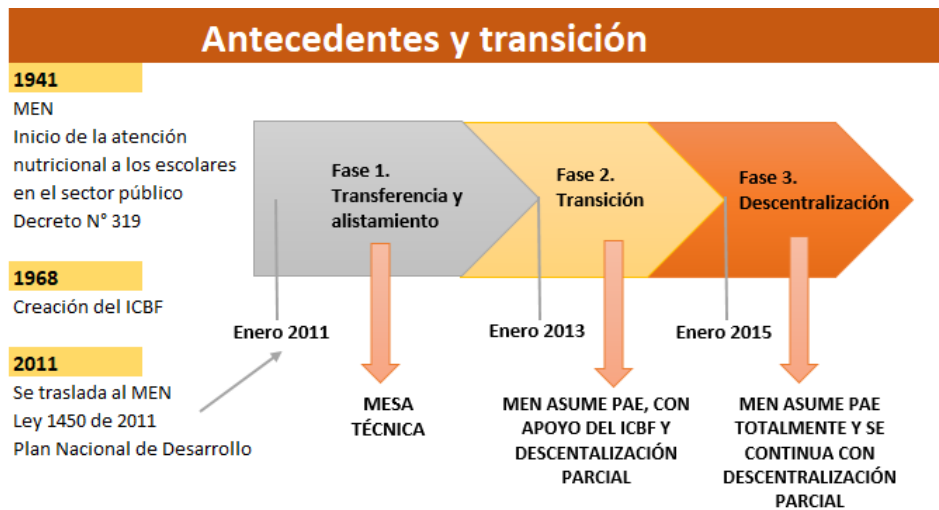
Antecedentes y transición

1941
MEN
Inicio de la atención nutricional a los escolares en el sector público
Decreto N° 319

1968
Creación del ICBF

2011
Se traslada al MEN
Ley 1450 de 2011
Plan Nacional de Desarrollo

Fase 1.
Transferencia y alistamiento

Fase 2.
Transición

Fase 3.
Descentralización

Enero 2011

Enero 2013

Enero 2015

MESA TÉCNICA

MEN ASUME PAE, CON APOYO DEL ICBF Y DESCENTALIZACIÓN PARCIAL

MEN ASUME PAE TOTALMENTE Y SE CONTINUA CON DESCENTRALIZACIÓN PARCIAL